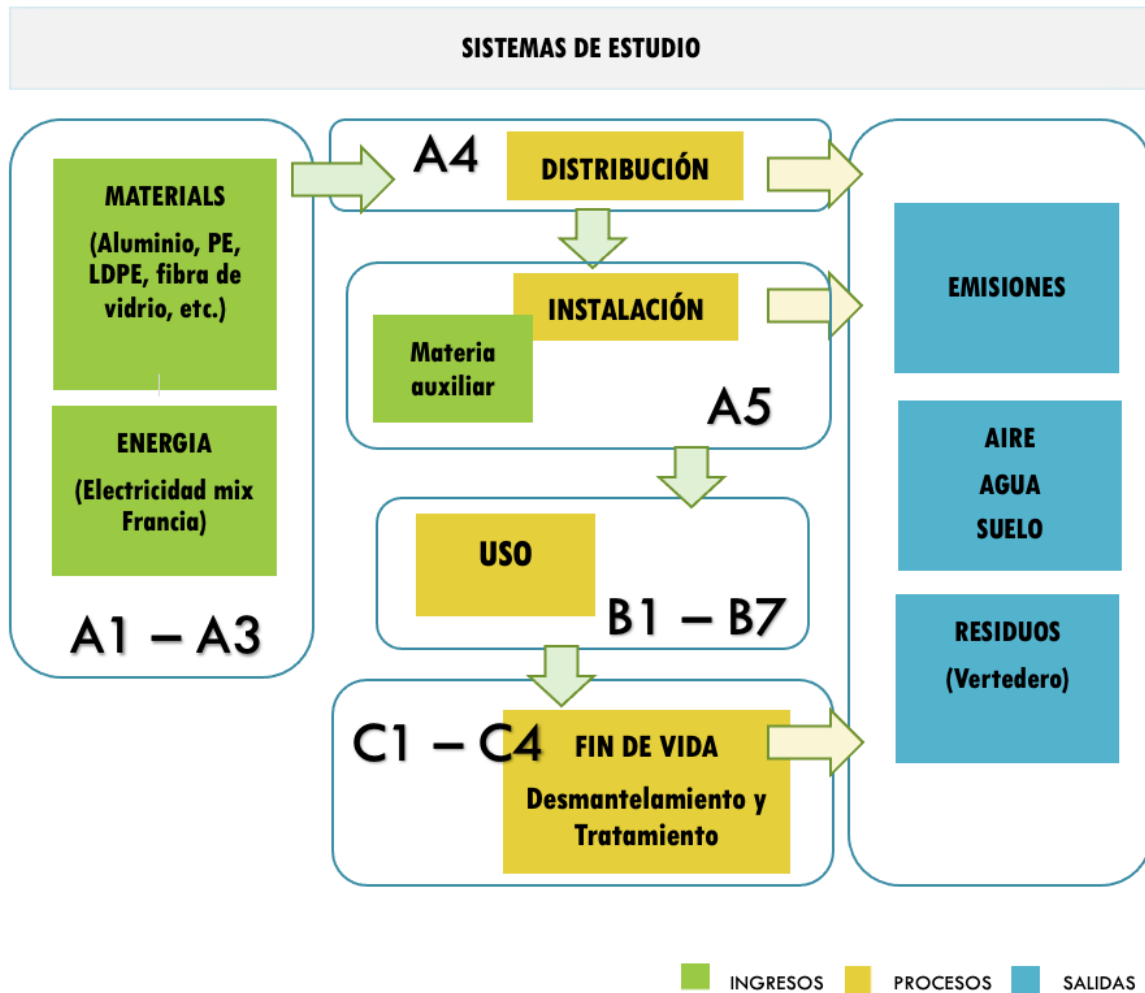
SISTEMAS DE ESTUDIO

MATERIALS
(Aluminio, PE, LDPE, fibra de vidrio, etc.)

ENERGIA
(Electricidad mix Francia)

A1 – A3

A4
DISTRIBUCIÓN

INSTALACIÓN
Materia auxiliar
A5

USO
B1 – B7

C1 – C4
FIN DE VIDA
Desmantelamiento y Tratamiento

EMISIONES

AIRE
AGUA
SUELO

RESIDUOS
(Vertedero)

INGRESOS PROCESOS SALIDAS